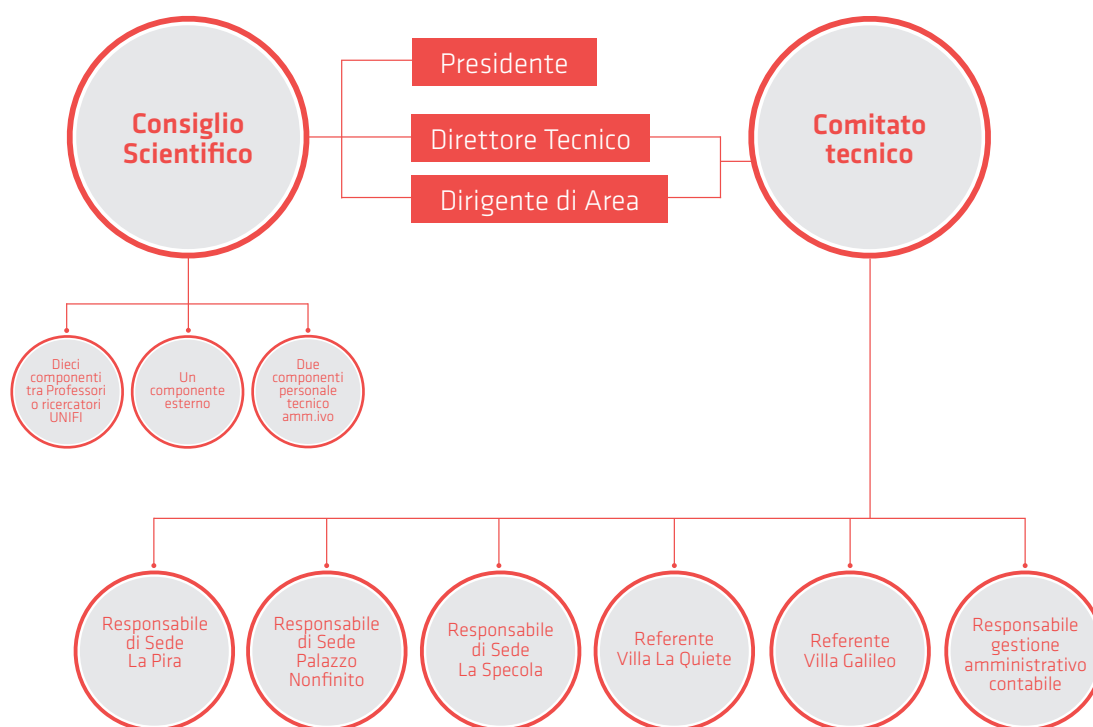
Consiglio Scientifico

Presidente

Direttore Tecnico

Dirigente di Area

Comitato tecnico

Dieci componenti tra Professori o ricercatori UNIFI

Un componente esterno

Due componenti personale tecnico amm.ivo

Responsabile di Sede La Pira

Responsabile di Sede Palazzo Nonfinito

Responsabile di Sede La Specola

Referente Villa La Quiete

Referente Villa Galileo

Responsabile gestione amministrativo contabile